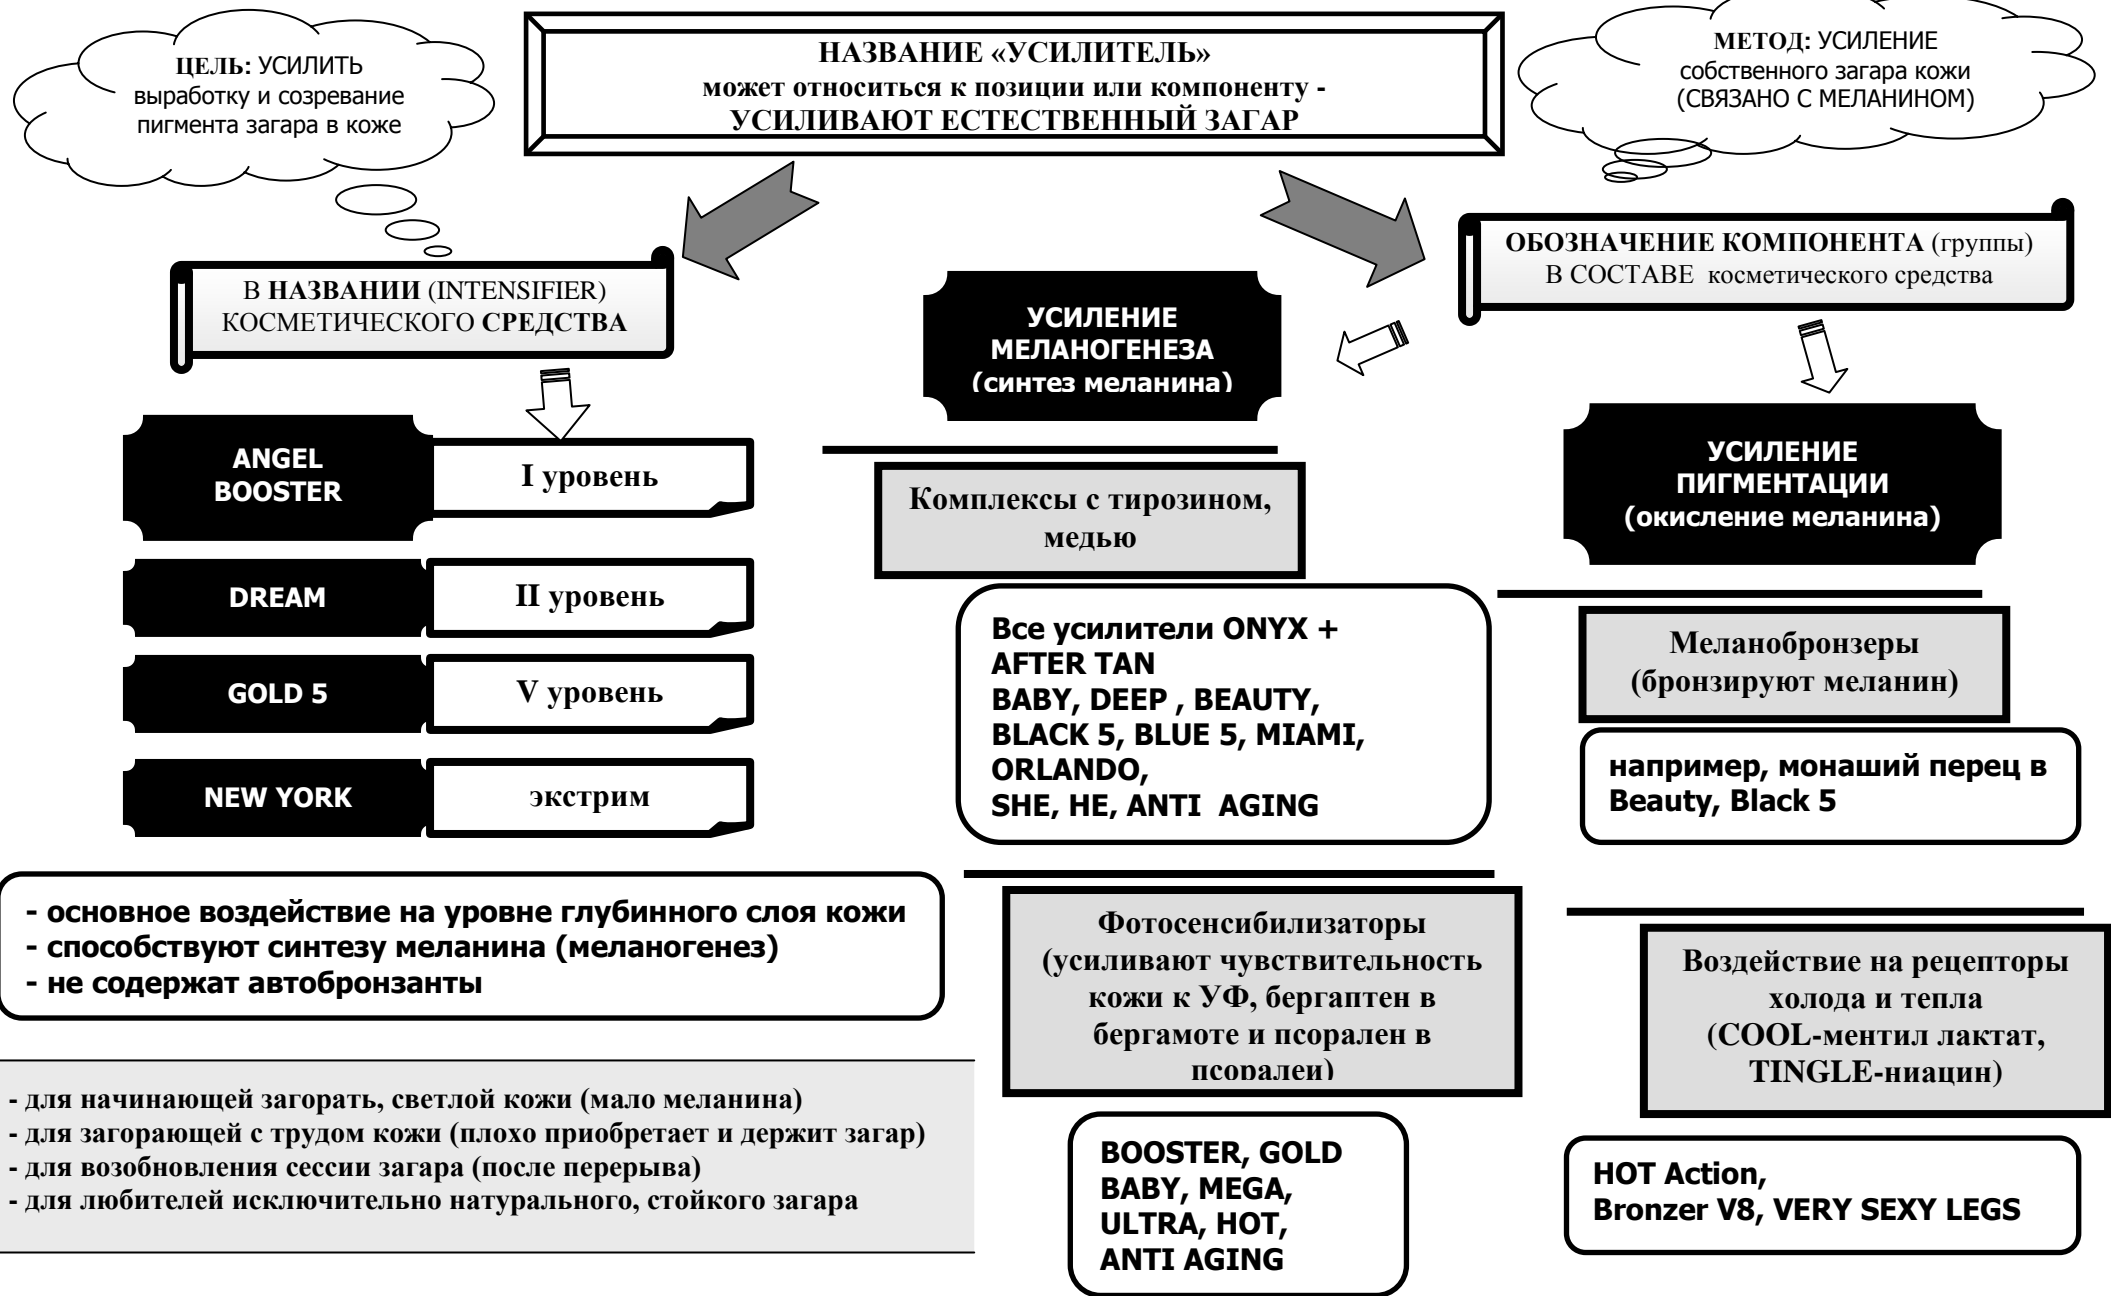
ЦЕЛЬ: УСИЛИТЬ выработку и созревание пигмента загара в коже

НАЗВАНИЕ «УСИЛИТЕЛЬ»
может относиться к позиции или компоненту -
УСИЛИВАЮТ ЕСТЕСТВЕННЫЙ ЗАГАР

МЕТОД: УСИЛЕНИЕ собственного загара кожи (СВЯЗАНО С МЕЛАНИНОМ)

В НАЗВАНИИ (INTENSIFIER) КОСМЕТИЧЕСКОГО СРЕДСТВА

УСИЛЕНИЕ МЕЛАНОГЕНЕЗА (синтез меланина)

ОБОЗНАЧЕНИЕ КОМПОНЕНТА (группы) В СОСТАВЕ косметического средства

| ANGEL BOOSTER | I уровень |
|---|---|
| DREAM | II уровень |
| GOLD 5 | V уровень |
| NEW YORK | экстрим |

Комплексы с тирозином, медью

Все усилители ONYX + AFTER TAN
BABY, DEEP , BEAUTY, BLACK 5, BLUE 5, MIAMI, ORLANDO,
SHE, HE, ANTI AGING

УСИЛЕНИЕ ПИГМЕНТАЦИИ (окисление меланина)

Меланобронзеры (бронзируют меланин)

например, монаший перец в Beauty, Black 5

- основное воздействие на уровне глубинного слоя кожи
- способствуют синтезу меланина (меланогенез)
- не содержат автобронзанты

Фотосенсибилизаторы (усиливают чувствительность кожи к УФ, бергаптен в бергамоте и псорален в псоралеи)

BOOSTER, GOLD
BABY, MEGA,
ULTRA, HOT,
ANTI AGING

Воздействие на рецепторы холода и тепла (COOL-ментил лактат, TINGLE-ниацин)

HOT Action,
Bronzer V8, VERY SEXY LEGS

- для начинающей загорать, светлой кожи (мало меланина)
- для загорающей с трудом кожи (плохо приобретает и держит загар)
- для возобновления сессии загара (после перерыва)
- для любителей исключительно натурального, стойкого загара